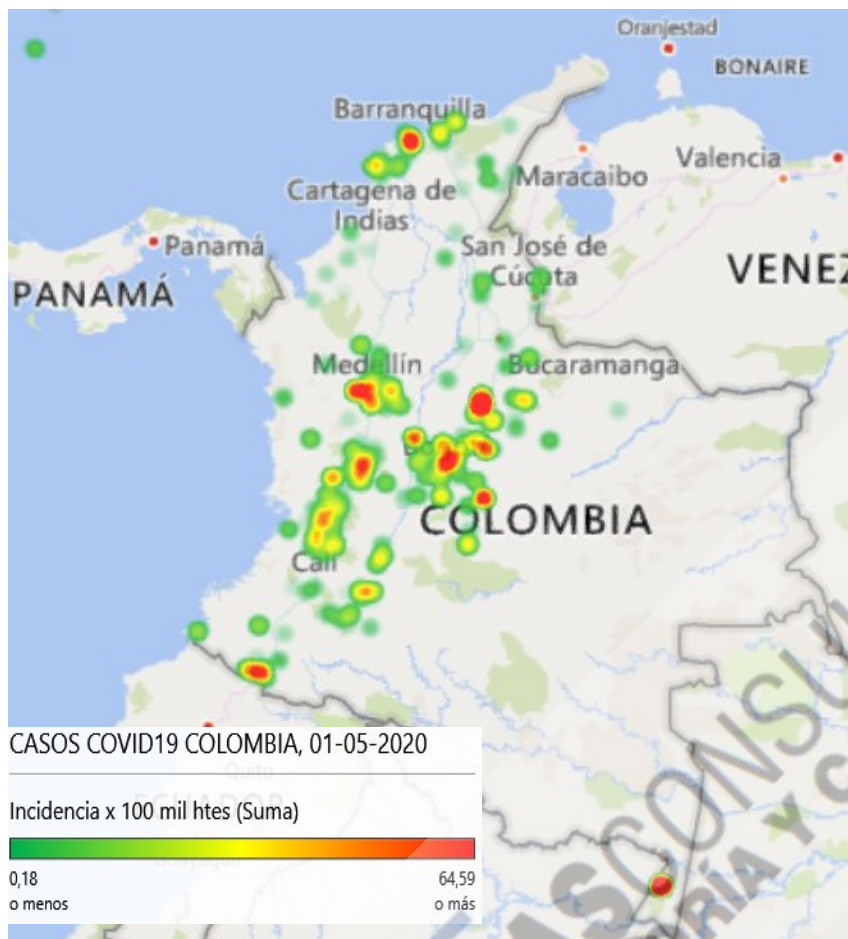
Oranjestad
BONAIRE
Barranquilla
Valencia
Maracaibo
Cartagena de Indias
Panamá
San José de Cúcuta
PANAMÁ
VENEZ
Medellín
Bucaramanga
COLOMBIA
Cali
Quito
ECUADOR
CASOS COVID19 COLOMBIA, 01-05-2020
Incidencia x 100 mil htes (Suma)
0,18
o menos
64,59
o más
ASCONSU
RÍA Y C